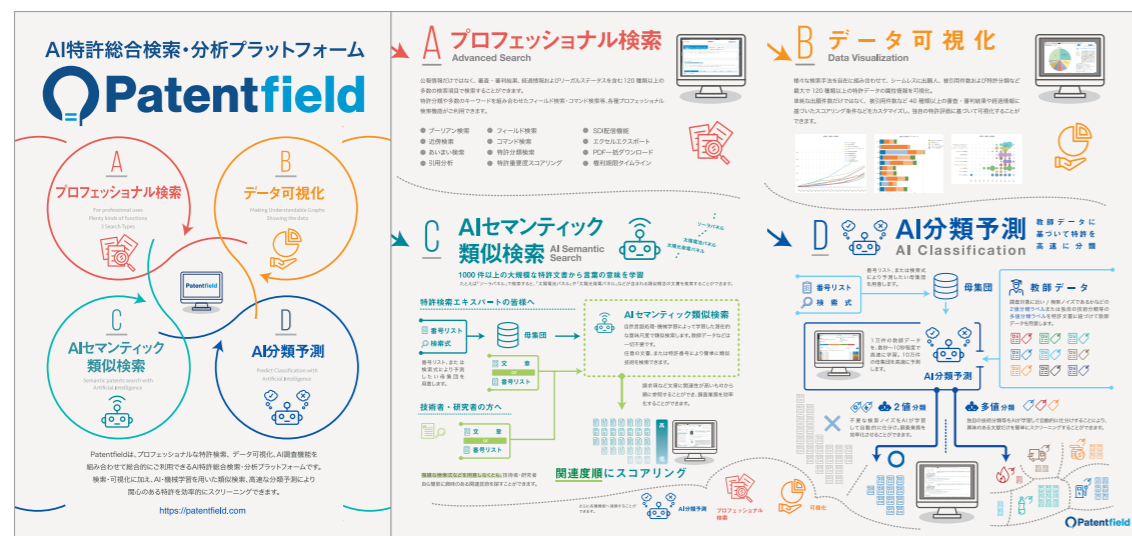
AI特許総合検索・分析プラットフォーム

Patentfield

A
プロフェッショナル検索
For professional use: Plenty kinds of functions 3 Search Types

B
データ可視化
Making Understandable Graphs Showing the data

C
AIセマンティック類似検索
Semantic patents search with Artificial Intelligence

D
AI分類予測
Predict Classification with Artificial Intelligence

Patentfield

Patentfieldは、プロフェッショナルな特許検索、データ可視化、AI調査機能を組み合わせて総合的にご利用できるAI特許総合検索・分析プラットフォームです。検索・可視化に加え、AI・機械学習を用いた類似検索、高速な分類予測により関心のある特許を効率的にスクリーニングできます。

https://patentfield.com

A プロフェッショナル検索
Advanced Search

公報情報だけではなく、審査・審判結果、経過情報およびリーガルステータスを含む 120 種類以上の多数の検索項目で検索することができます。
特許分類や多数のキーワードを組み合わせたフィールド検索・コマンド検索等、各種プロフェッショナル検索機能がご利用できます。

ブーリアン検索
フィールド検索
SDI配信機能
近傍検索
コマンド検索
エクセルエクスポート
あいまい検索
特許分類検索
PDF一括ダウンロード
引用分析
特許重要度スコアリング
権利期限タイムライン

B データ可視化
Data Visualization

様々な検索手法を自由に組み合わせて、シームレスに出願人、会引用件数および特許分類など最大で 120 種類以上の特許データの属性情報を可視化。
単純な出願件数だけではなく、被引用件数など 40 種類以上の審査・審判結果や経過情報に基づいたスコアリング条件などをカスタマイズし、独自の特許評価に基づいて可視化することができます。

C AIセマンティック類似検索
AI Semantic Search

ワードパネル
文書検索パネル
文書比較パネル

1000 件以上の大規模な特許文書から言葉の意味を学習
たとえば"ツールパネル"で検索すると、"文書検索パネル"や"文書比較パネル"などが含まれる類似度の文書を検索することができます。

特許検索エキスパートの皆様へ
番号リスト
検索式
番号リスト、または検索式により予測したい母集団を設定します。
母集団
文書
or
番号リスト

AIセマンティック類似検索
自然言語処理・機械学習によって学習した潜在的な意味内容で類似検索します。教師データなどは一切不要です。
任意の文章、または特許番号により簡単に類似技術を検索できます。

技術者・研究者の方へ
文書
or
番号リスト

類似度の高い順番に並び替えられるので、類似度が高いものから順に参照することができます。調査業務を効率化することができます。

関連度順にスコアリング

D AI分類予測
AI Classification
教師データに基づいて特許を高速に分類

番号リスト
検索式
番号リスト、または検索式により予測したい母集団を設定します。
母集団

教師データ
調査対象に近い / 無関係ノイズであるなどの2値分類ラベルまたは独自の技術分類等の多値分類ラベルを特許文書に紐づけて教師データを用意します。

1万件の教師データを、高速一10秒程度で高速に学習し、10万件の母集団を高速に予測します。

AI分類予測

2値分類
不要な特許ノイズをAIが学習して自動的に仕分けることで、調査の効率化を図ることができます。

多値分類
独自の技術分類等をAIが学習して自動的に仕分けることにより、膨大な特許を効率的にスクリーニングすることができます。

AI分類予測
プロフェッショナル検索
可視化

Patentfield